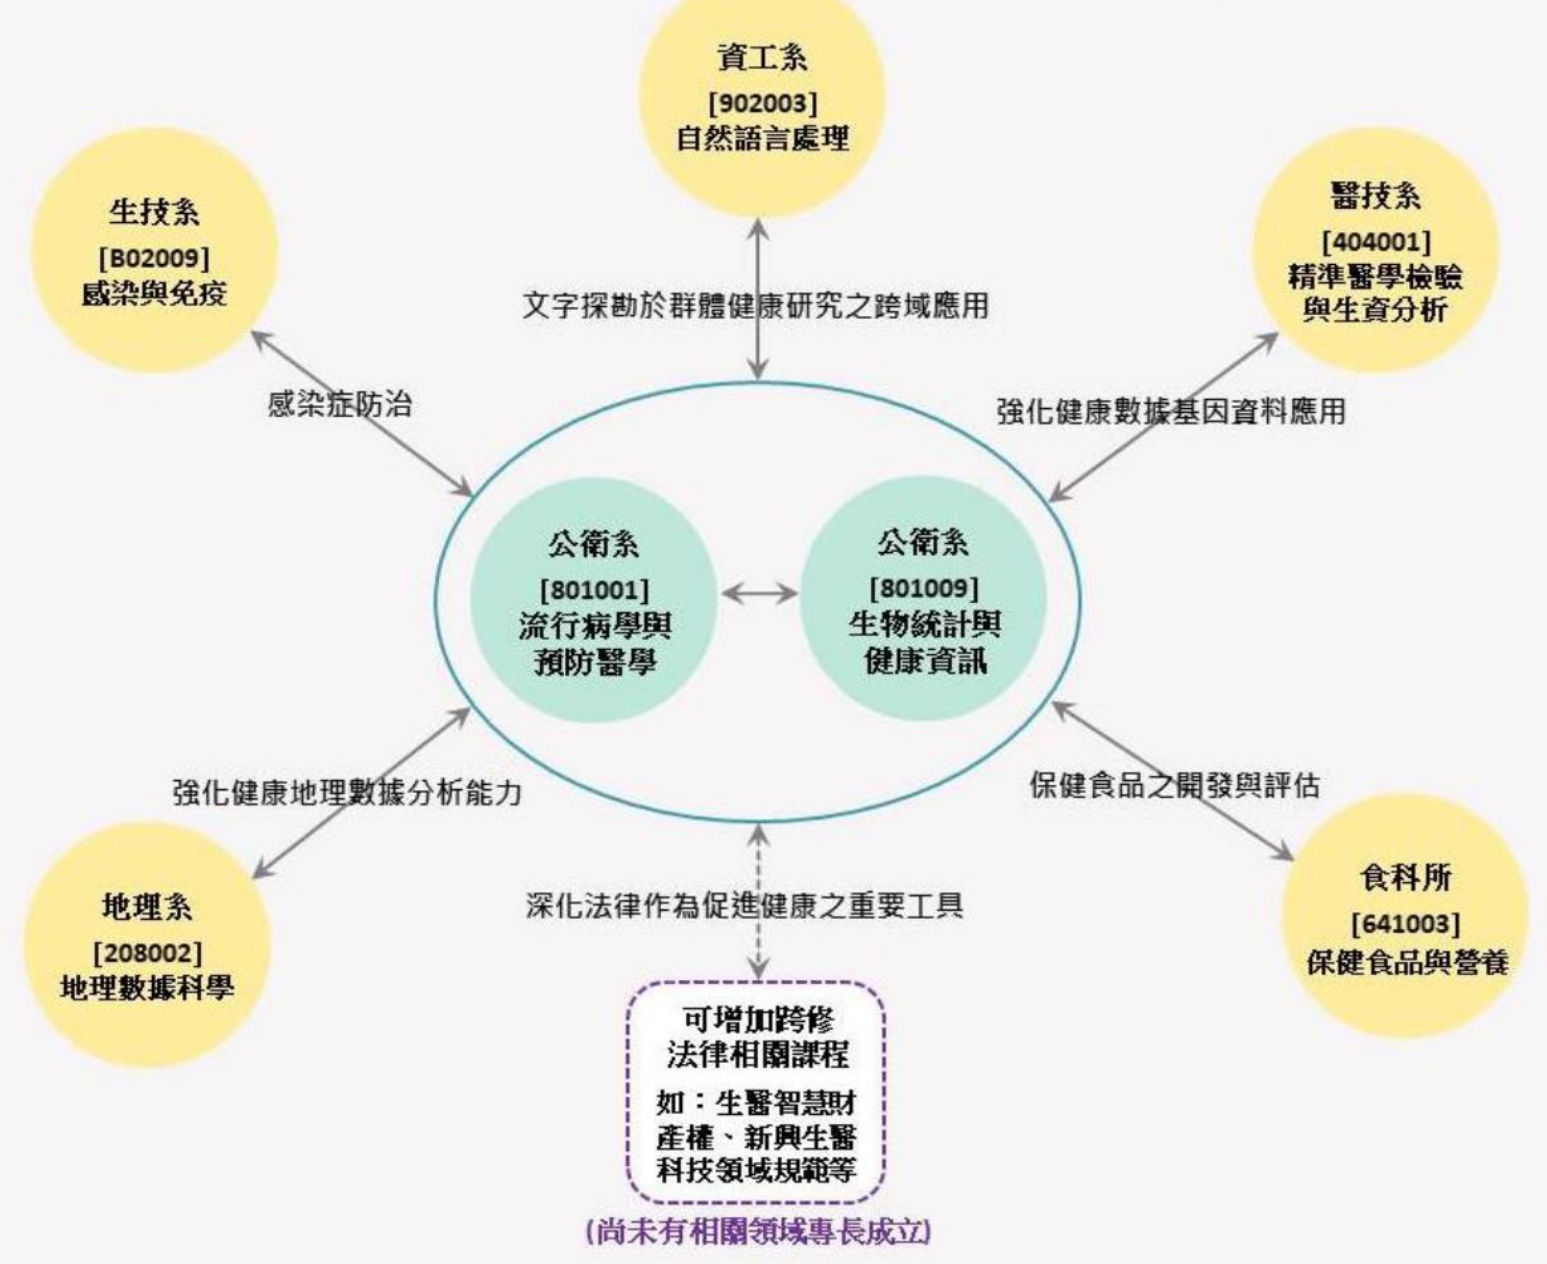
資工系
[902003]
自然語言處理

生技系
[B02009]
感染與免疫

醫技系
[404001]
精準醫學檢驗與生資分析

文字探勘於群體健康研究之跨域應用

感染症防治

強化健康數據基因資料應用

公衛系
[801001]
流行病學與預防醫學

公衛系
[801009]
生物統計與健康資訊

強化健康地理數據分析能力

保健食品之開發與評估

地理系
[208002]
地理數據科學

深化法律作為促進健康之重要工具

食科所
[641003]
保健食品與營養

可增加跨修法律相關課程
如：生醫智慧財產權、新興生醫科技領域規範等

(尚未有相關領域專長成立)